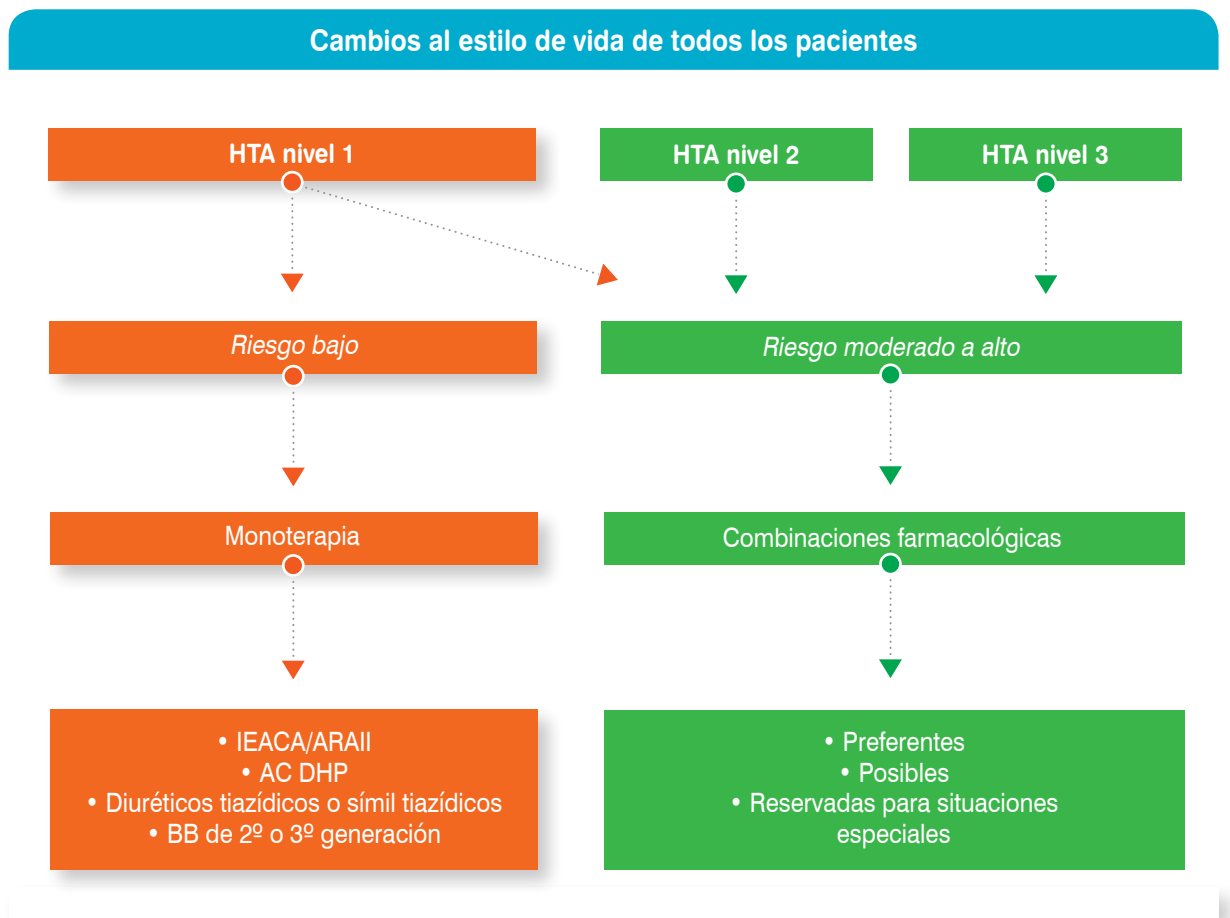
Cambios al estilo de vida de todos los pacientes

HTA nivel 1

HTA nivel 2

HTA nivel 3

Riesgo bajo

Riesgo moderado a alto

Monoterapia

Combinaciones farmacológicas

• IEACA/ARAII
• AC DHP
• Diuréticos tiazídicos o símil tiazídicos
• BB de 2º o 3º generación

• Preferentes
• Posibles
• Reservadas para situaciones especiales